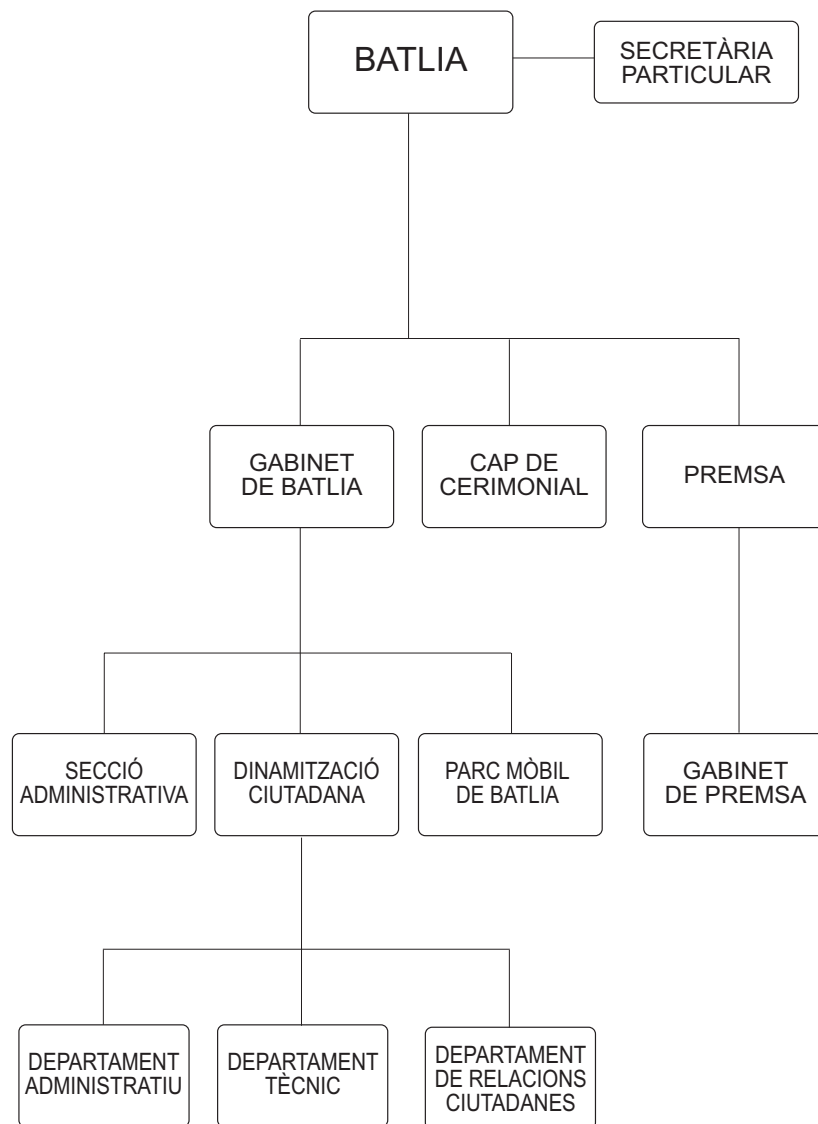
BATLIA

SECRETÀRIA PARTICULAR

GABINET DE BATLIA

CAP DE CERIMONIAL

PREMSA

SECCIÓ ADMINISTRATIVA

DINAMITZACIÓ CIUTADANA

PARC MÒBIL DE BATLIA

GABINET DE PREMSA

DEPARTAMENT ADMINISTRATIU

DEPARTAMENT TÈCNIC

DEPARTAMENT DE RELACIONS CIUTADANES